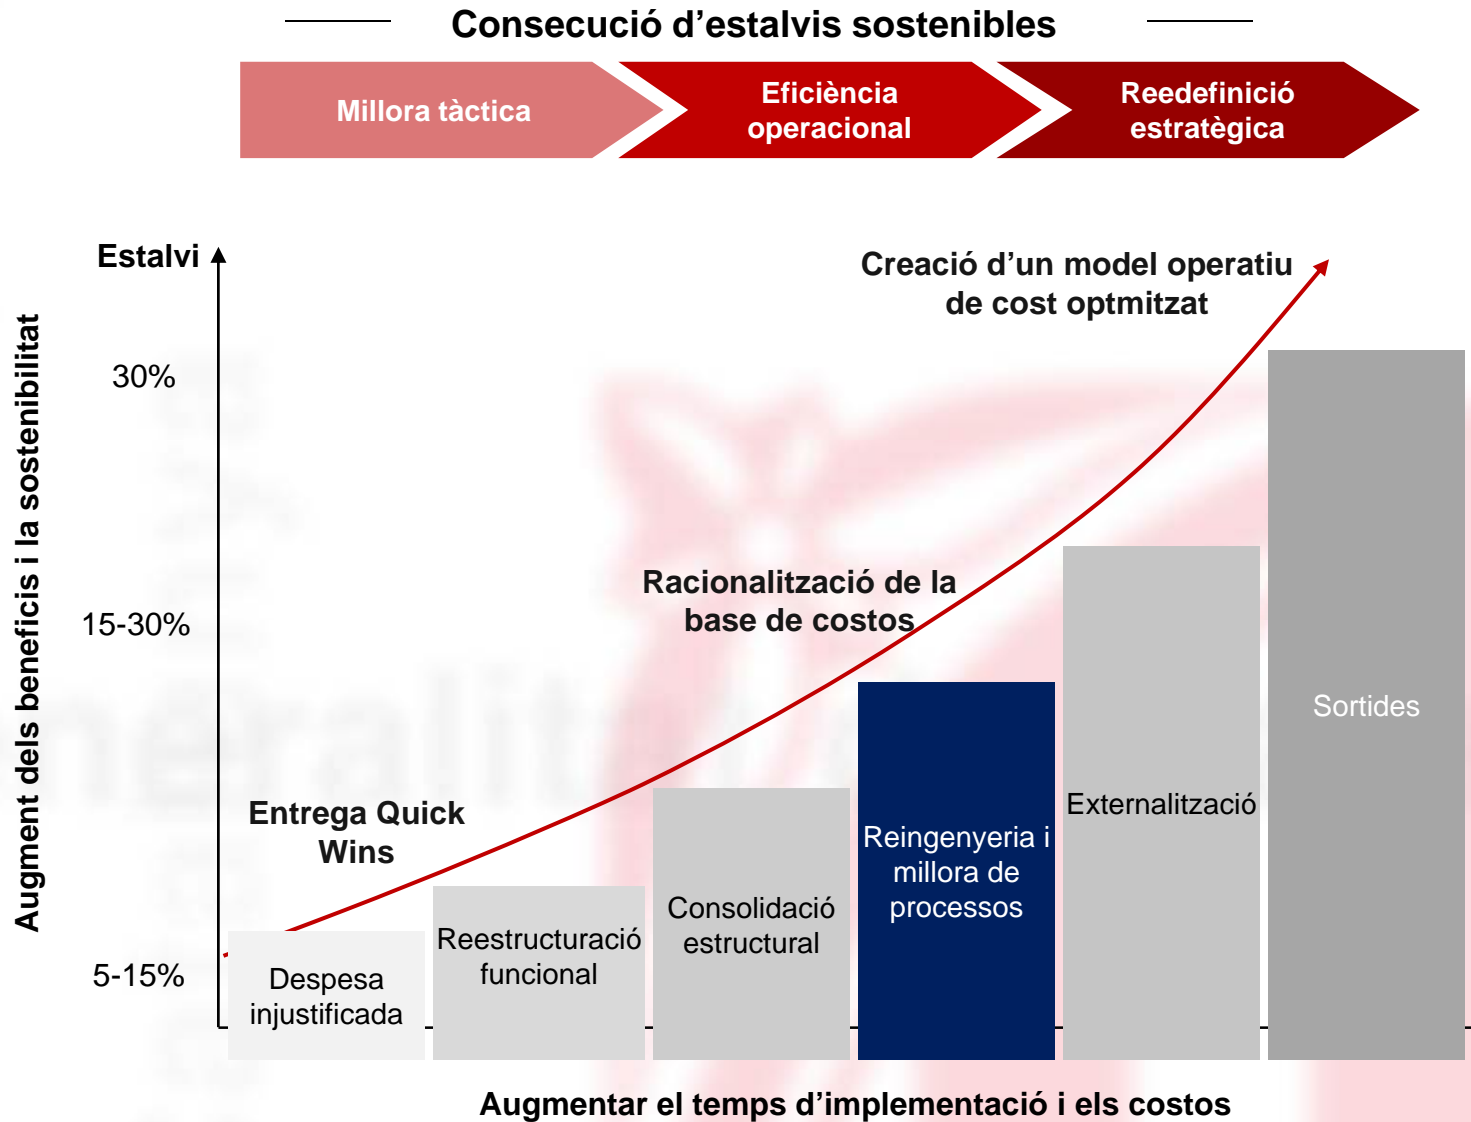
Consecució d'estalvis sostenibles

Millora tàctica

Eficiència operacional

Reedefinició estratègica

Estalvi

Augment dels beneficis i la sostenibilitat

30%

15-30%

5-15%

Creació d'un model operatiu de cost optmitzat

Racionalització de la base de costos

Entrega Quick Wins

Despesa injustificada

Reestructuració funcional

Consolidació estructural

Reingenyeria i millora de processos

Externalització

Sortides

Augmentar el temps d'implementació i els costos